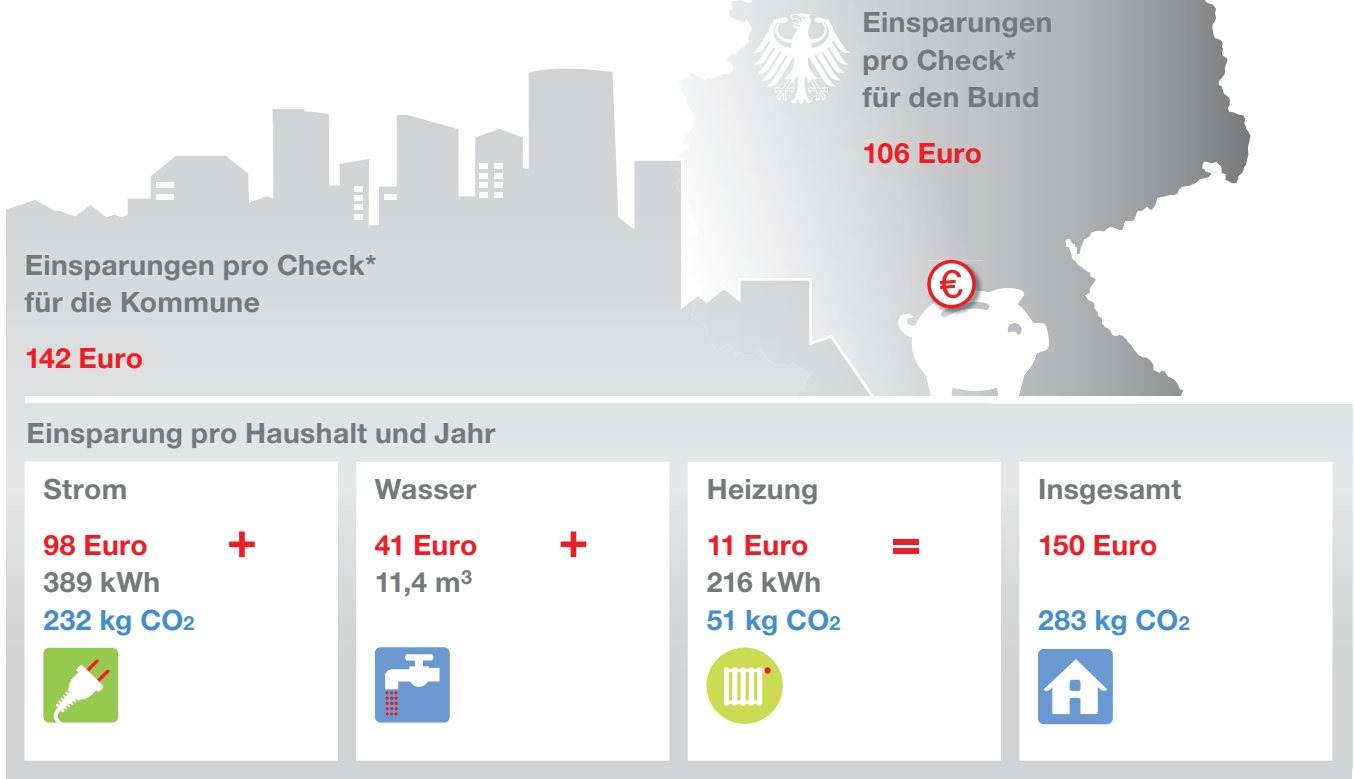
Einsparungen pro Check* für den Bund

106 Euro

Einsparungen pro Check* für die Kommune

142 Euro

€

Einsparung pro Haushalt und Jahr

Strom

98 Euro +
389 kWh
232 kg $CO_2$

Wasser

41 Euro +
11,4 $m^3$

Heizung

11 Euro =
216 kWh
51 kg $CO_2$

Insgesamt

150 Euro

283 kg $CO_2$